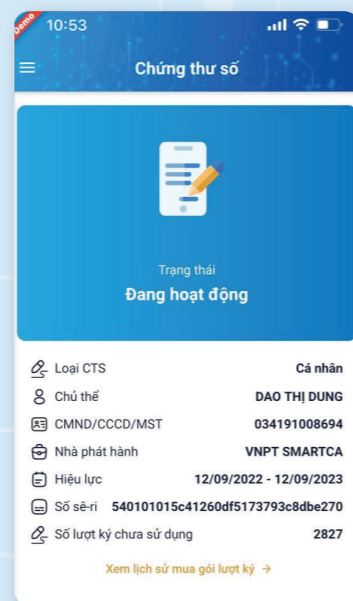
Demo

10:53

Chứng thư số

Trạng thái

Đang hoạt động

| | |
|---|---|
| Loại CTS | Cá nhân |
| Chủ thể | DAO THỊ DUNG |
| CMND/CCCD/MST | 034191008694 |
| Nhà phát hành | VNPT SMARTCA |
| Hiệu lực | 12/09/2022 - 12/09/2023 |
| Số sê-ri | 540101015c41260df5173793c8dbe270 |
| Số lượt ký chưa sử dụng | 2827 |

Xem lịch sử mua gói lượt ký →